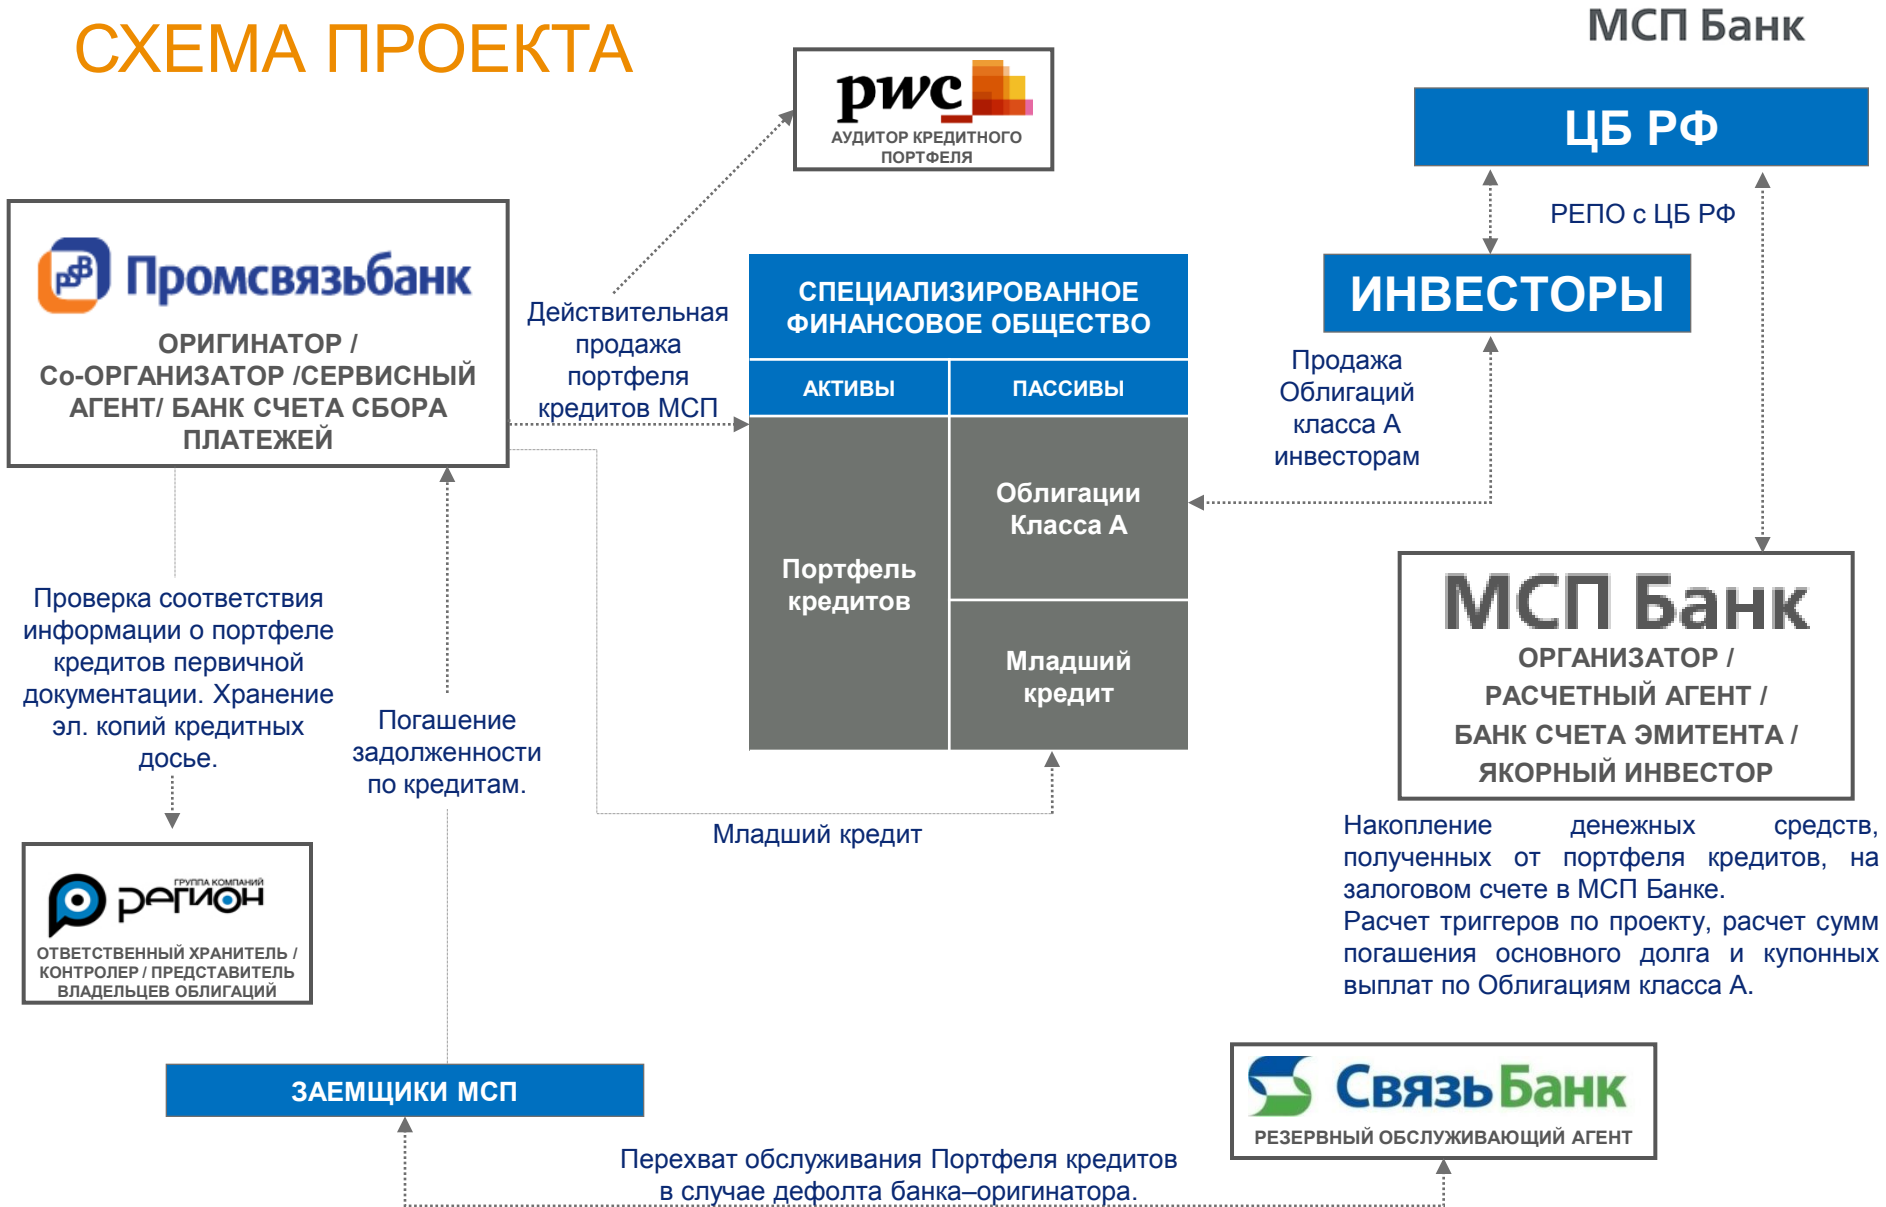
СХЕМА ПРОЕКТА

МСП Банк

pwc
АУДИТОР КРЕДИТНОГО ПОРТФЕЛЯ

ЦБ РФ

РЕПО с ЦБ РФ

ИНВЕСТОРЫ

Промсвязьбанк
ОРИГИНАТОР / Со-ОРГАНИЗАТОР /СЕРВИСНЫЙ АГЕНТ/ БАНК СЧЕТА СБОРА ПЛАТЕЖЕЙ

Действительная продажа портфеля кредитов МСП

СПЕЦИАЛИЗИРОВАННОЕ ФИНАНСОВОЕ ОБЩЕСТВО

| АКТИВЫ | ПАССИВЫ |
|---|---|
| Портфель кредитов | Облигации Класса А |
| | Младший кредит |

Продажа Облигаций класса А инвесторам

МСП Банк
ОРГАНИЗАТОР / РАСЧЕТНЫЙ АГЕНТ / БАНК СЧЕТА ЭМИТЕНТА / ЯКОРНЫЙ ИНВЕСТОР

Проверка соответствия информации о портфеле кредитов первичной документации. Хранение эл. копий кредитных досье.

Погашение задолженности по кредитам.

Младший кредит

Накопление денежных средств, полученных от портфеля кредитов, на залоговом счете в МСП Банке.
Расчет триггеров по проекту, расчет сумм погашения основного долга и купонных выплат по Облигациям класса А.

ГРУППА КОМПАНИЙ
регион
ОТВЕТСТВЕННЫЙ ХРАНИТЕЛЬ / КОНТРОЛЕР / ПРЕДСТАВИТЕЛЬ ВЛАДЕЛЬЦЕВ ОБЛИГАЦИЙ

ЗАЕМЩИКИ МСП

СвязьБанк
РЕЗЕРВНЫЙ ОБСЛУЖИВАЮЩИЙ АГЕНТ

Перехват обслуживания Портфеля кредитов в случае дефолта банка–оригинатора.